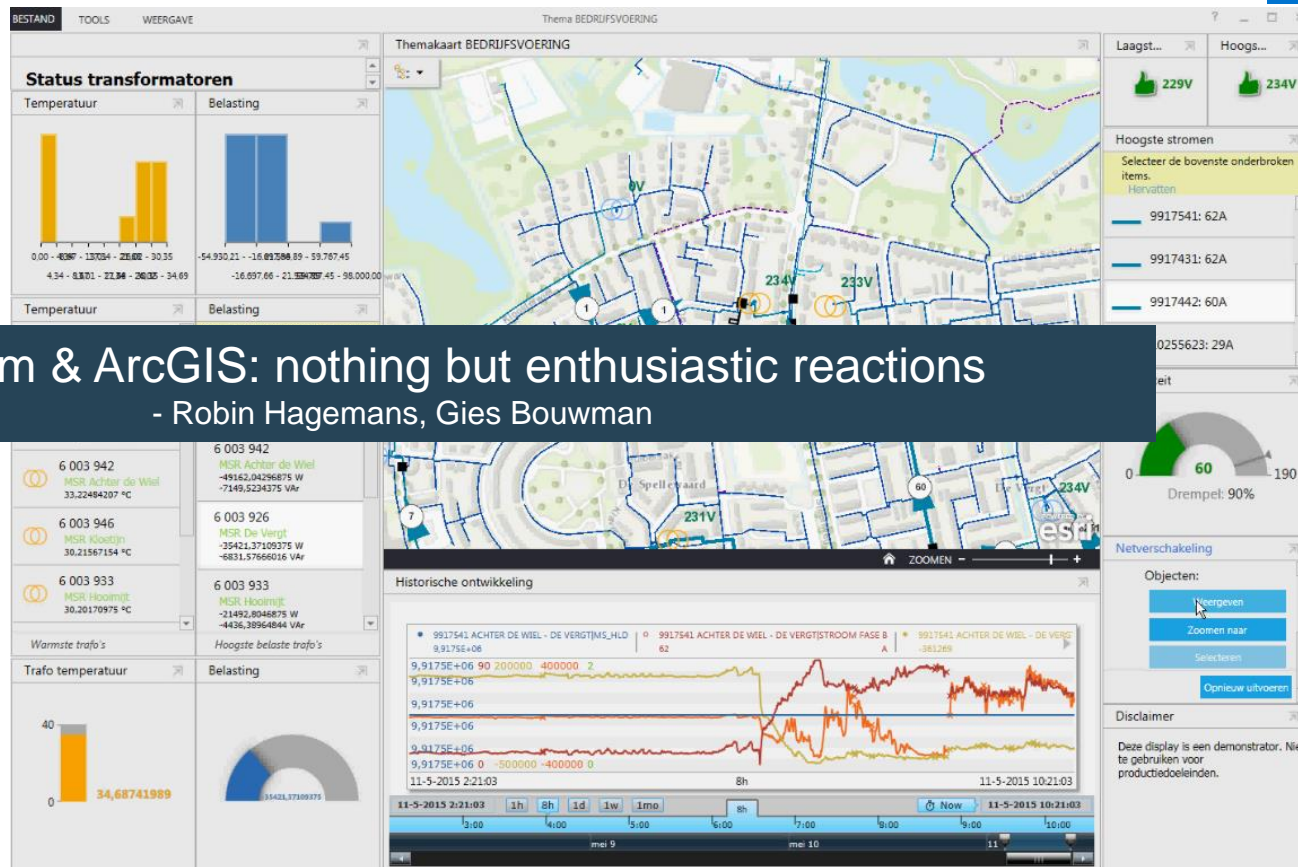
BESTAND TOOLS WEERGAVE

Thema BEDRIJFSVOERING

Status transformatoren

Temperatuur

Belasting

0,00 - 4,34 - 8,70 - 13,04 - 21,74 - 26,08 - 30,35 - 34,69

-54.930,21 - -16.697,66 - 21.534,89 - 59.767,45 - 98.000,00

Temperatuur

Belasting

Themakaart BEDRIJFSVOERING

0V

234V

233V

231V

234V

De Spellewaard

De Vergt

ZOOMEN

Laagst...

Hoogs...

229V

234V

Hoogste stromen

Selecteer de bovenste onderbroken items.

Hervatten

9917541: 62A

9917431: 62A

9917442: 60A

0255623: 29A

m & ArcGIS: nothing but enthusiastic reactions

- Robin Hagemans, Gies Bouwman

6 003 942
MSR Achter de Wiel
33,22484207 °C

6 003 946
MSR Kloetijn
30,21567154 °C

6 003 933
MSR Hooimijt
30,20170975 °C

Warmste trafo's

6 003 942
MSR Achter de Wiel
-49162,04296875 W
-7149,5234375 VAr

6 003 926
MSR De Vergt
-35421,37109375 W
-6831,57666016 VAr

6 003 933
MSR Hooimijt
-21492,8046875 W
-4436,38964844 VAr

Hoogste belaste trafo's

Trafo temperatuur

Belasting

40

0

34,68741989

35421,37109375

0

60

190

Drempel: 90%

Netverschakeling

Objecten:

Weergeven

Zoomen naar

Selecteren

Opnieuw uitvoeren

Disclaimer

Deze display is een demonstrator. Niet te gebruiken voor productiedoeleinden.

Historische ontwikkeling

9917541 ACHTER DE WIEL - DE VERGT|MS_HLD 9,9175E+06

9917541 ACHTER DE WIEL - DE VERGT|STROOM FASE B 62 A

9917541 ACHTER DE WIEL - DE VERGT -361269

9,9175E+06 90 200000 400000 2

9,9175E+06

9,9175E+06

9,9175E+06

9,9175E+06 0 -500000 -400000 0

11-5-2015 2:21:03

8h

11-5-2015 10:21:03

11-5-2015 2:21:03 1h 8h 1d 1w 1mo

8h

Now

11-5-2015 10:21:03

3:00 4:00 5:00 6:00 7:00 8:00 9:00 10:00

mei 9

mei 10

11